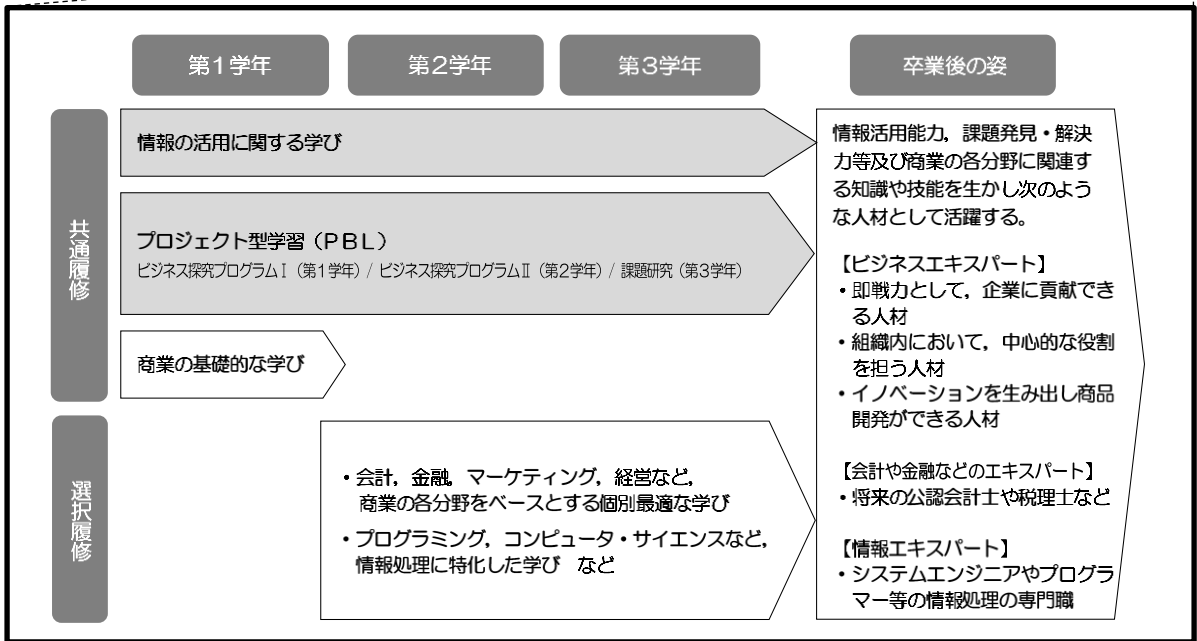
第1学年

第2学年

第3学年

卒業後の姿

共通履修

情報の活用に関する学び

プロジェクト型学習（PBL）
ビジネス探究プログラムⅠ（第1学年）/ ビジネス探究プログラムⅡ（第2学年）/ 課題研究（第3学年）

商業の基礎的な学び

選択履修

・会計，金融，マーケティング，経営など，商業の各分野をベースとする個別最適な学び
・プログラミング，コンピュータ・サイエンスなど，情報処理に特化した学び　など

情報活用能力，課題発見・解決力等及び商業の各分野に関連する知識や技能を生かし次のような人材として活躍する。

【ビジネスエキスパート】
・即戦力として，企業に貢献できる人材
・組織内において，中心的な役割を担う人材
・イノベーションを生み出し商品開発ができる人材

【会計や金融などのエキスパート】
・将来の公認会計士や税理士など

【情報エキスパート】
・システムエンジニアやプログラマー等の情報処理の専門職